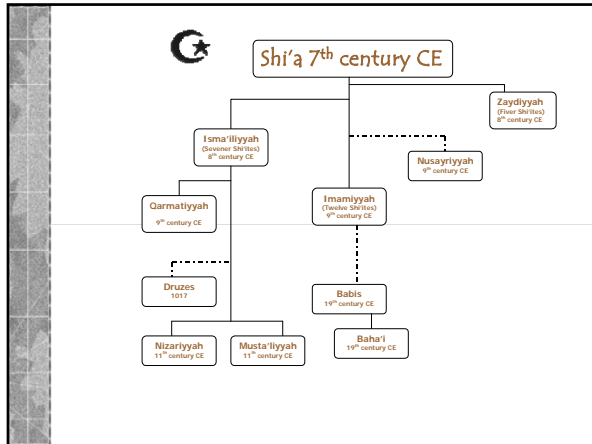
Shi'a 7$^{th}$ century CE

Zaydiyyah
(Fiver Shi'ites)
8$^{th}$ century CE

Isma'iliyyah
(Sevener Shi'ites)
8$^{th}$ century CE

Nusayriyyah
9$^{th}$ century CE

Qarmatiyyah
9$^{th}$ century CE

Imamiyyah
(Twelve Shi'ites)
9$^{th}$ century CE

Druzes
1017

Babis
19$^{th}$ century CE

Baha'i
19$^{th}$ century CE

Nizariyyah
11$^{th}$ century CE

Musta'liyyah
11$^{th}$ century CE